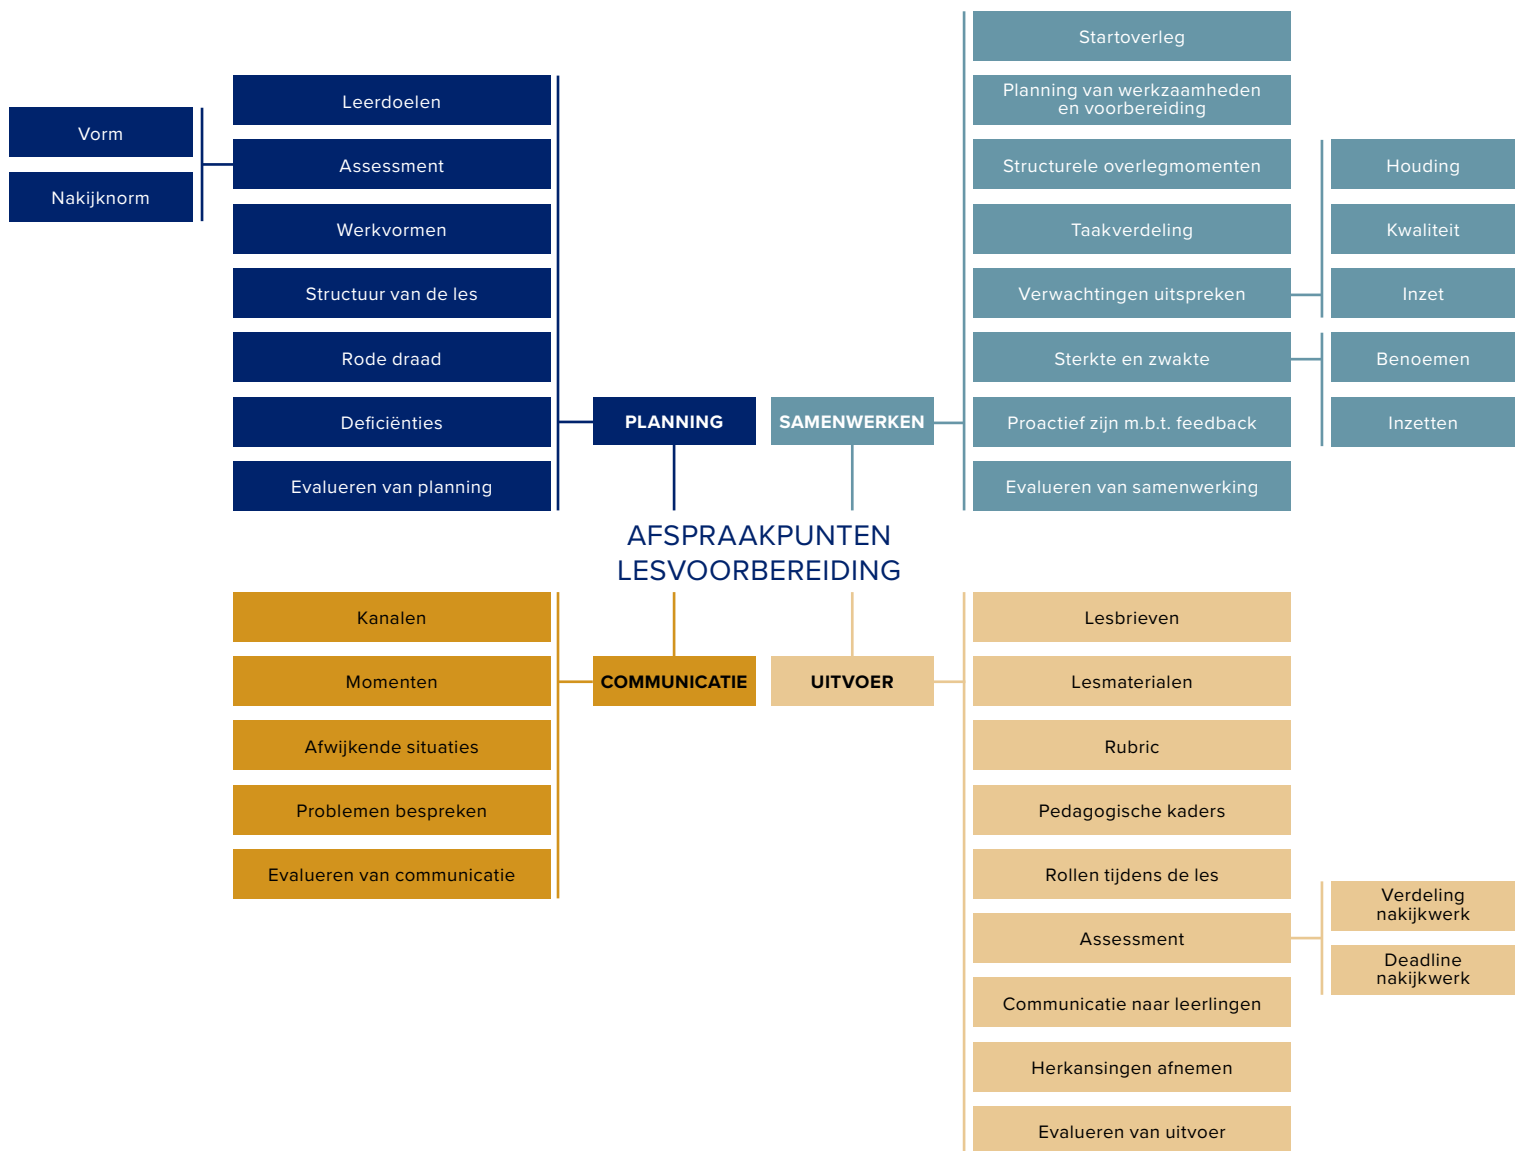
AFSPRAAKPUNTEN LESVOORBEREIDING

PLANNING

Leerdoelen

Assessment

Vorm

Nakijknorm

Werkvormen

Structuur van de les

Rode draad

Deficiënties

Evalueren van planning

SAMENWERKEN

Startoverleg

Planning van werkzaamheden en voorbereiding

Structurele overlegmomenten

Taakverdeling

Verwachtingen uitspreken

Houding

Kwaliteit

Inzet

Sterkte en zwakte

Benoemen

Inzetten

Proactief zijn m.b.t. feedback

Evalueren van samenwerking

COMMUNICATIE

Kanalen

Momenten

Afwijkende situaties

Problemen bespreken

Evalueren van communicatie

UITVOER

Lesbrieven

Lesmaterialen

Rubric

Pedagogische kaders

Rollen tijdens de les

Assessment

Verdeling nakijkwerk

Deadline nakijkwerk

Communicatie naar leerlingen

Herkansingen afnemen

Evalueren van uitvoer